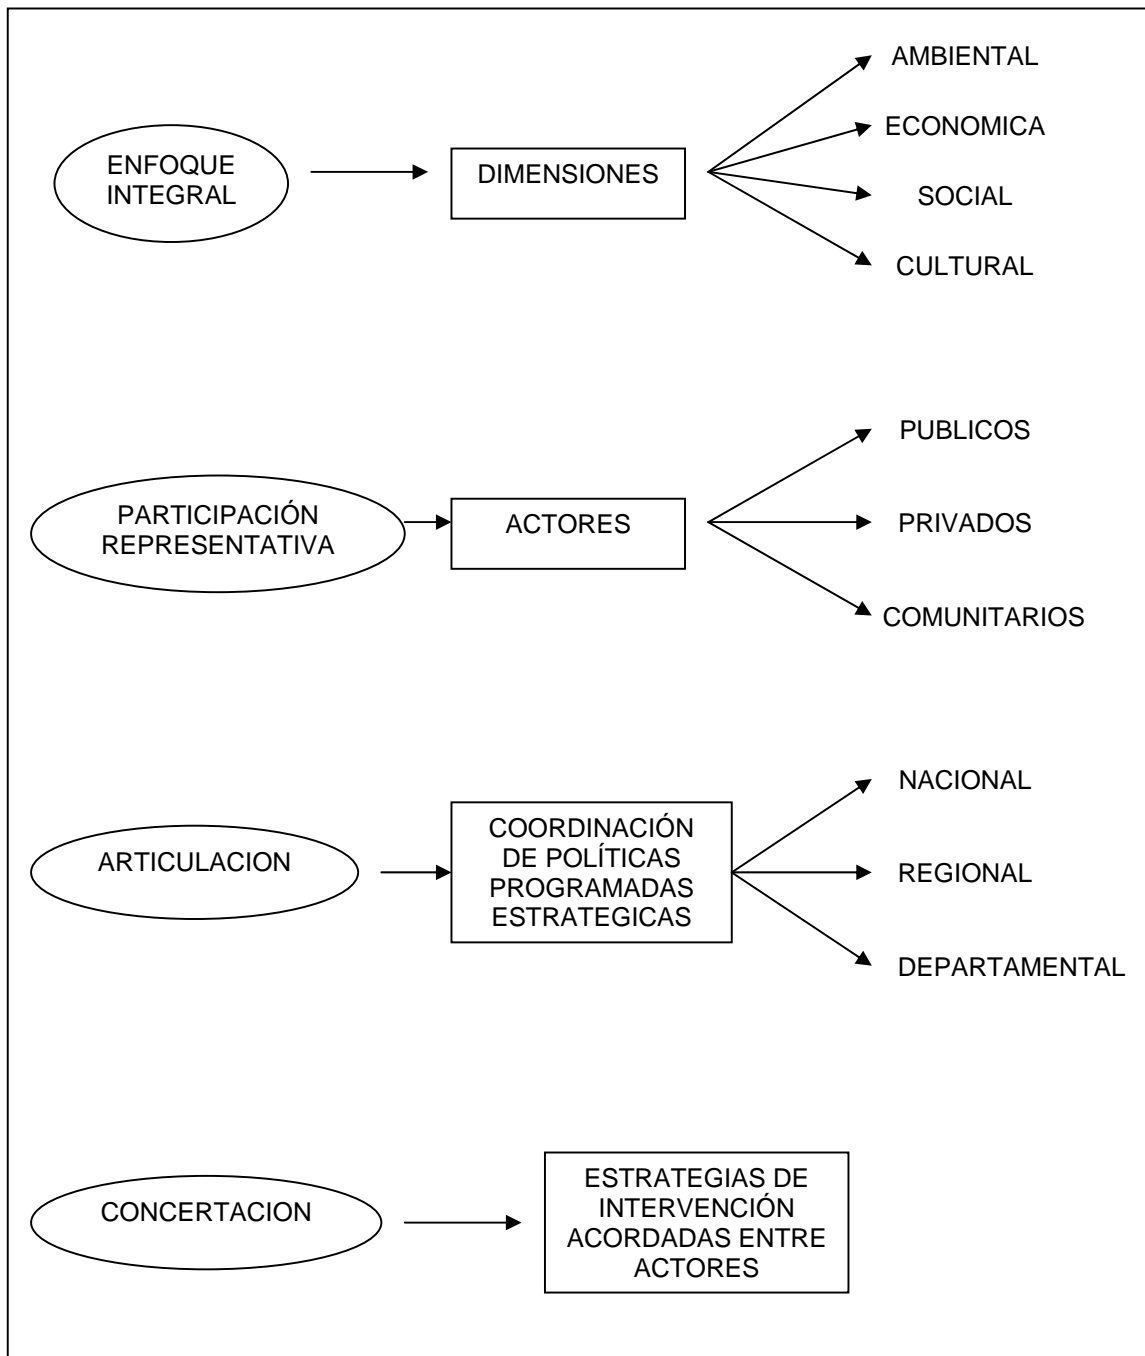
ENFOQUE INTEGRAL

DIMENSIONES

AMBIENTAL

ECONOMICA

SOCIAL

CULTURAL

PARTICIPACIÓN REPRESENTATIVA

ACTORES

PUBLICOS

PRIVADOS

COMUNITARIOS

ARTICULACION

COORDINACIÓN DE POLÍTICAS PROGRAMADAS ESTRATEGICAS

NACIONAL

REGIONAL

DEPARTAMENTAL

CONCERTACION

ESTRATEGIAS DE INTERVENCIÓN ACORDADAS ENTRE ACTORES